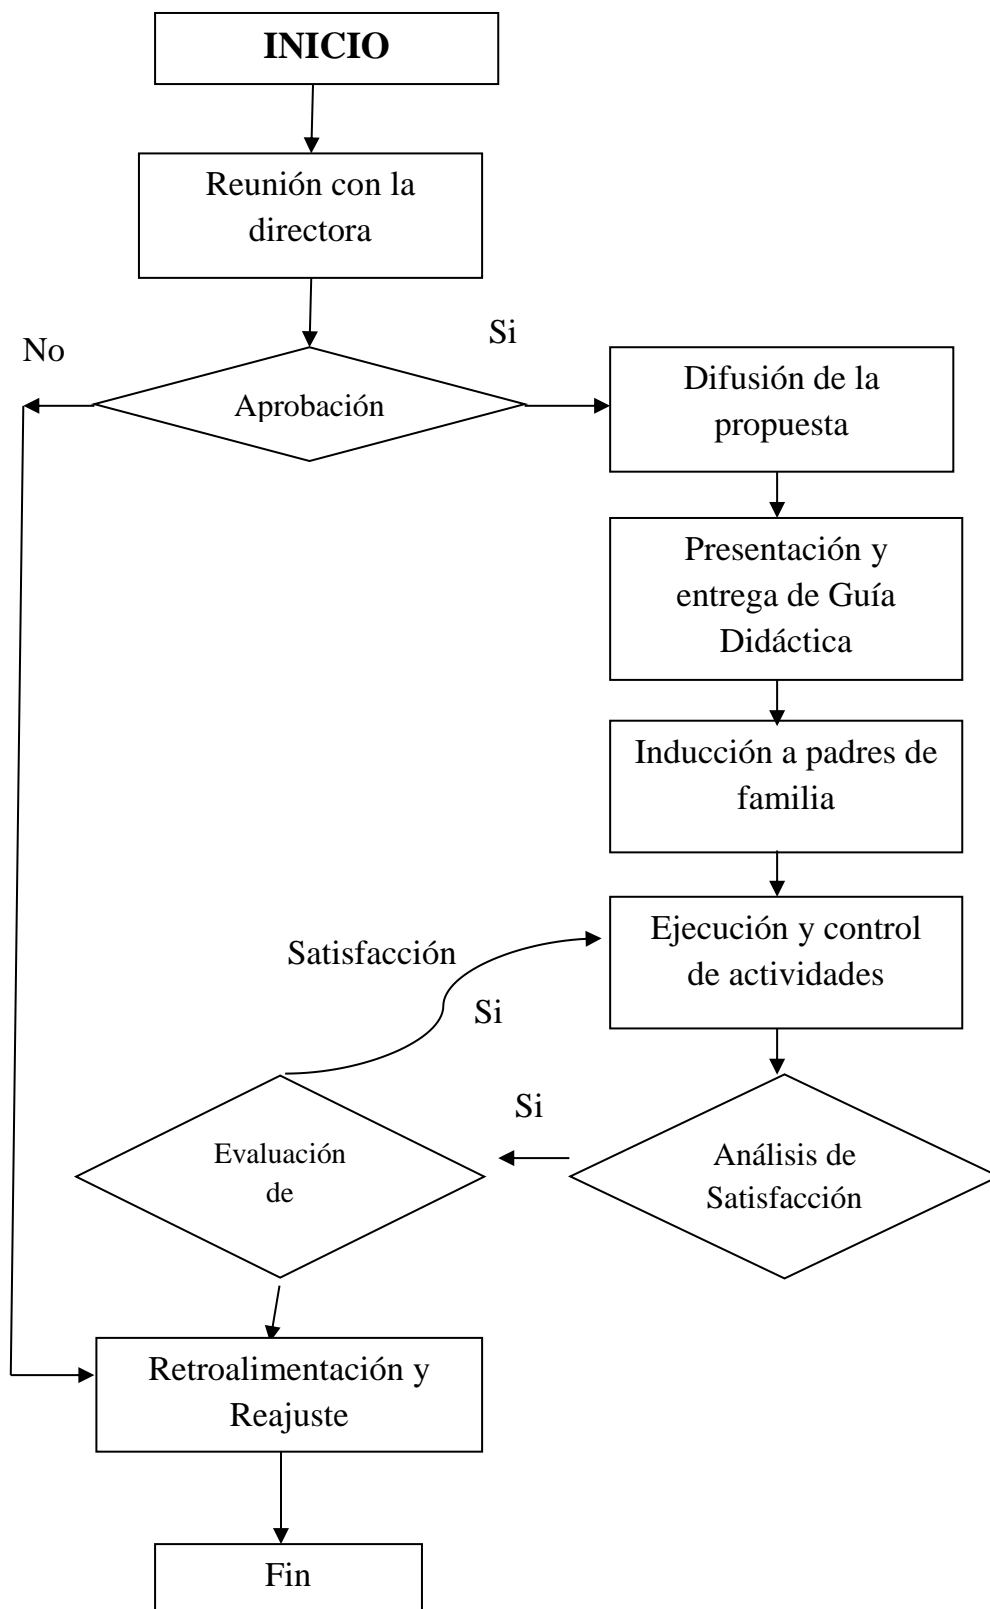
INICIO

Reunión con la directora

No

Si

Aprobación

Difusión de la propuesta

Presentación y entrega de Guía Didáctica

Inducción a padres de familia

Satisfacción

Ejecución y control de actividades

Si

Si

Evaluación de

Análisis de Satisfacción

Retroalimentación y Reajuste

Fin